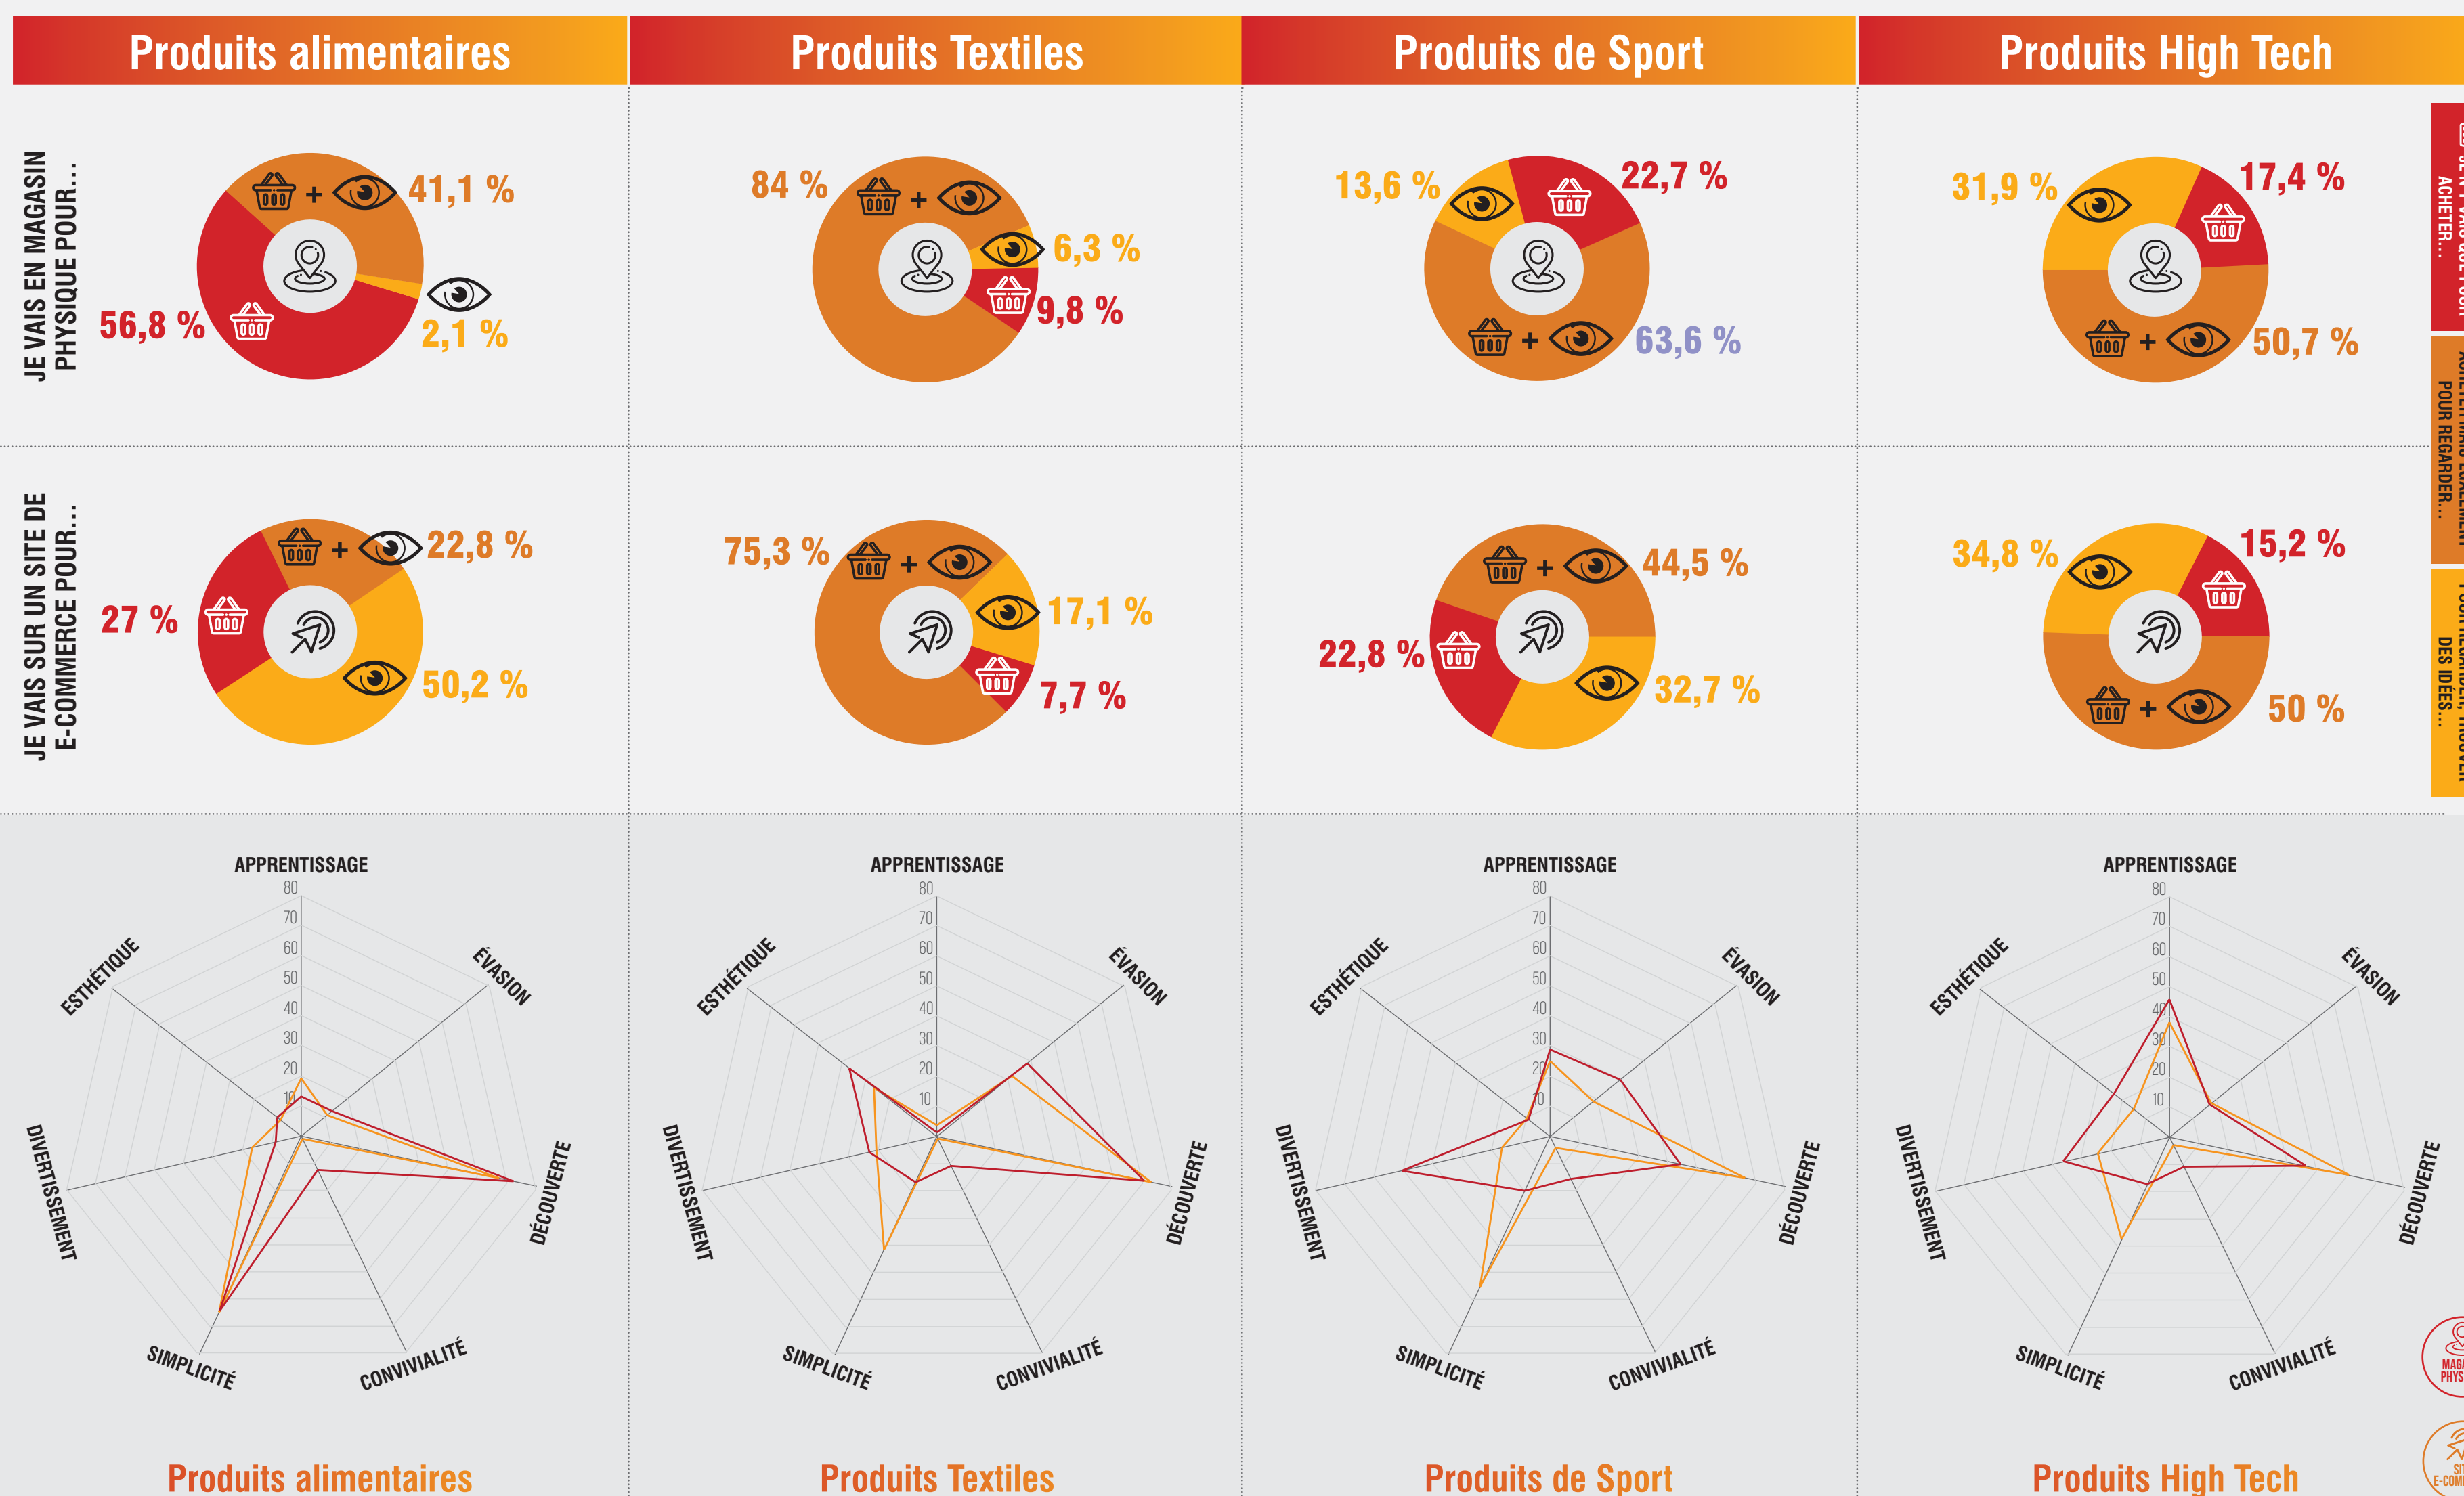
Produits alimentaires | Produits Textiles | Produits de Sport | Produits High Tech

JE VAIS EN MAGASIN PHYSIQUE POUR...

+ 41,1 %
56,8 %
2,1 %

84 % +
6,3 %
9,8 %

13,6 %
22,7 %
+ 63,6 %

31,9 %
17,4 %
+ 50,7 %

JE VAIS SUR UN SITE DE E-COMMERCE POUR...

+ 22,8 %
27 %
50,2 %

75,3 % +
17,1 %
7,7 %

+ 44,5 %
22,8 %
32,7 %

34,8 %
15,2 %
+ 50 %

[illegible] ACHETER...
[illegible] POUR REGARDER...
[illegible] DES IDÉES...

APPRENTISSAGE
80
70
60
50
40
30
20
10
ÉVASION
DÉCOUVERTE
CONVIVIALITÉ
SIMPLICITÉ
DIVERTISSEMENT
ESTHÉTIQUE

Produits alimentaires

APPRENTISSAGE
80
70
60
50
40
30
20
10
ÉVASION
DÉCOUVERTE
CONVIVIALITÉ
SIMPLICITÉ
DIVERTISSEMENT
ESTHÉTIQUE

Produits Textiles

APPRENTISSAGE
80
70
60
50
40
30
20
10
ÉVASION
DÉCOUVERTE
CONVIVIALITÉ
SIMPLICITÉ
DIVERTISSEMENT
ESTHÉTIQUE

Produits de Sport

APPRENTISSAGE
80
70
60
50
40
30
20
10
ÉVASION
DÉCOUVERTE
CONVIVIALITÉ
SIMPLICITÉ
DIVERTISSEMENT
ESTHÉTIQUE

Produits High Tech

MAGA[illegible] PHYS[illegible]
SIT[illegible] E-COM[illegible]